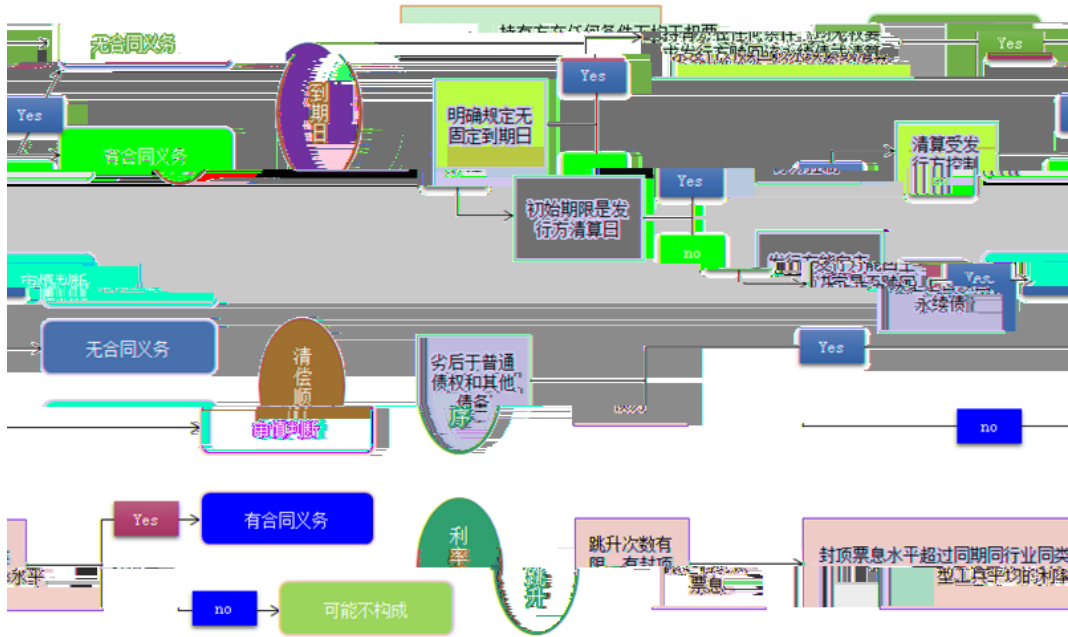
无合同义务

持有方在任何条件下均无权要求发行方赎回

到期日

Yes

Yes

Yes

明确规定无固定到期日

有合同义务

清算受发行方控制

Yes

初始期限是发行方清算日

no

发行方发行方

永续债

Yes

无合同义务

清偿顺序

劣后于普通债权和其他债务

Yes

no

Yes

有合同义务

利率跳升

跳升次数有限、有封顶

封顶票息水平超过同期同行业同类型工具平均的利率

票息

水平

no

可能不构成